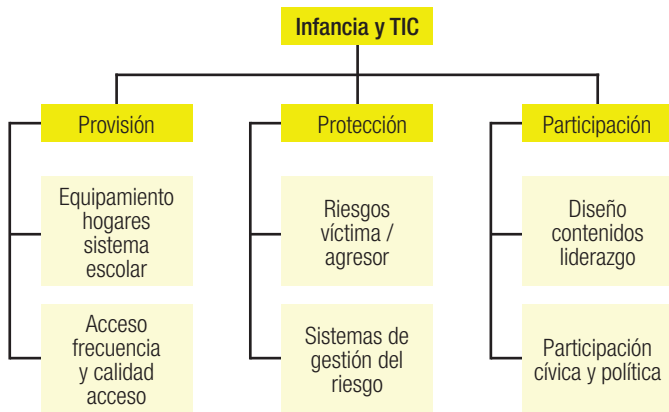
Infancia y TIC

Provisión

Equipamiento hogares sistema escolar

Acceso frecuencia y calidad acceso

Protección

Riesgos víctima / agresor

Sistemas de gestión del riesgo

Participación

Diseño contenidos liderazgo

Participación cívica y política